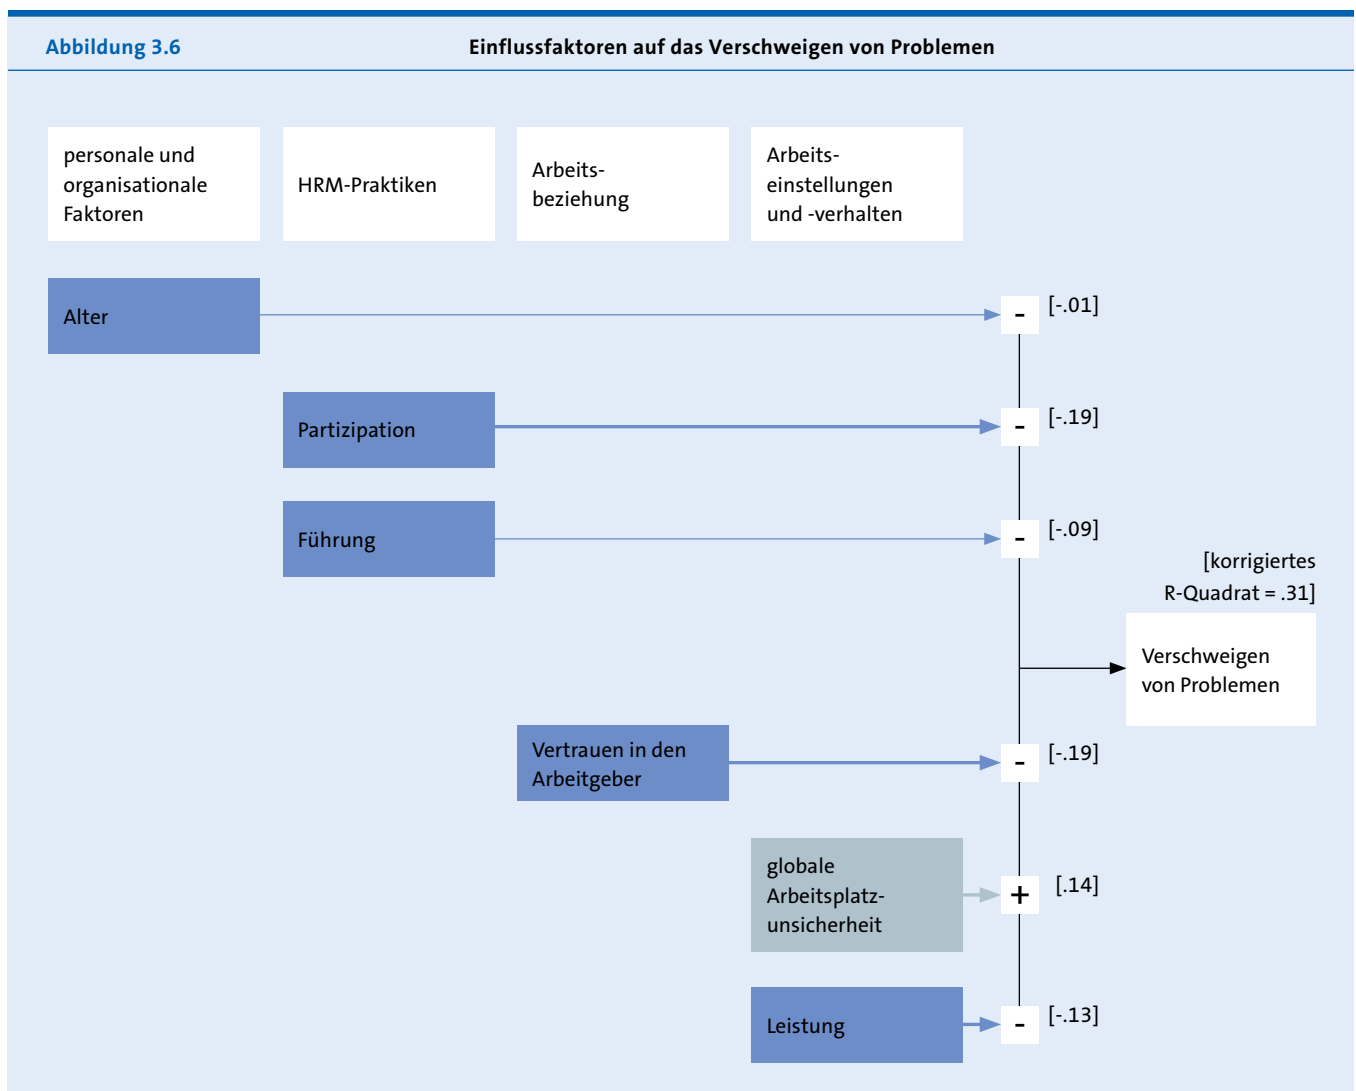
Abbildung 3.6

Einflussfaktoren auf das Verschweigen von Problemen

personale und organisationale Faktoren

HRM-Praktiken

Arbeitsbeziehung

Arbeitseinstellungen und -verhalten

Alter

- [-.01]

Partizipation

- [-.19]

Führung

- [-.09]

[korrigiertes R-Quadrat = .31]

Verschweigen von Problemen

Vertrauen in den Arbeitgeber

- [-.19]

globale Arbeitsplatzunsicherheit

+ [.14]

Leistung

- [-.13]